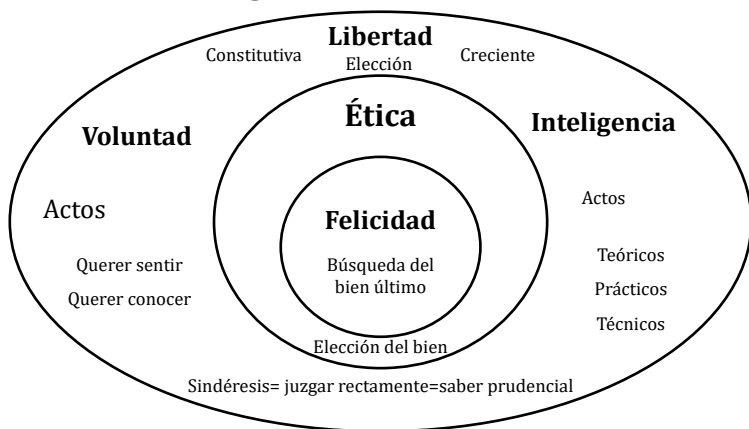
Libertad

Constitutiva

Elección

Creciente

Voluntad

Ética

Inteligencia

Actos

Felicidad

Actos

Querer sentir

Búsqueda del bien último

Teóricos

Querer conocer

Prácticos

Técnicos

Elección del bien

Sindéresis= juzgar rectamente=saber prudencial